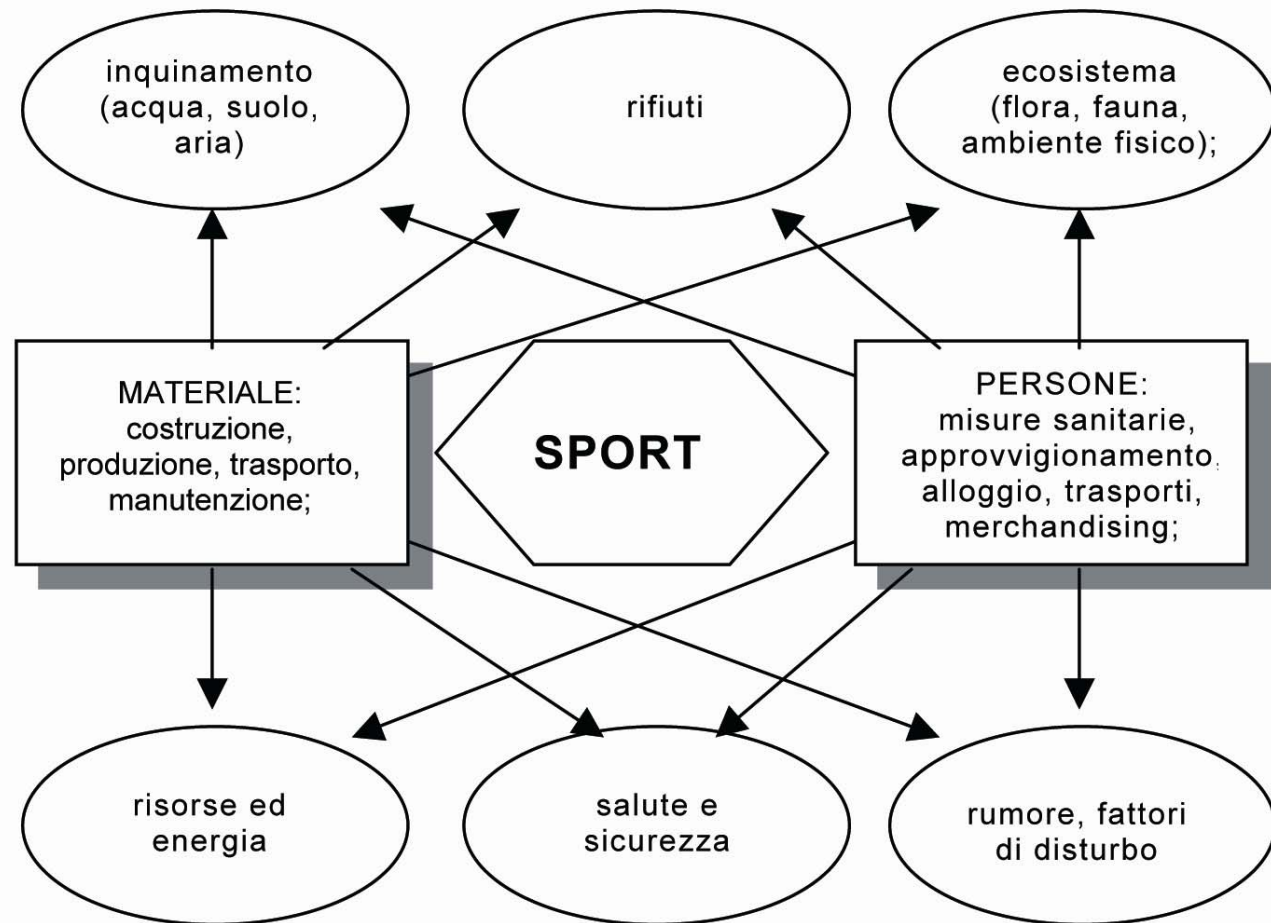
inquinamento (acqua, suolo, aria)

rifiuti

ecosistema (flora, fauna, ambiente fisico);

MATERIALE: costruzione, produzione, trasporto, manutenzione;

SPORT

PERSONE: misure sanitarie, approvvigionamento, alloggio, trasporti, merchandising;

risorse ed energia

salute e sicurezza

rumore, fattori di disturbo